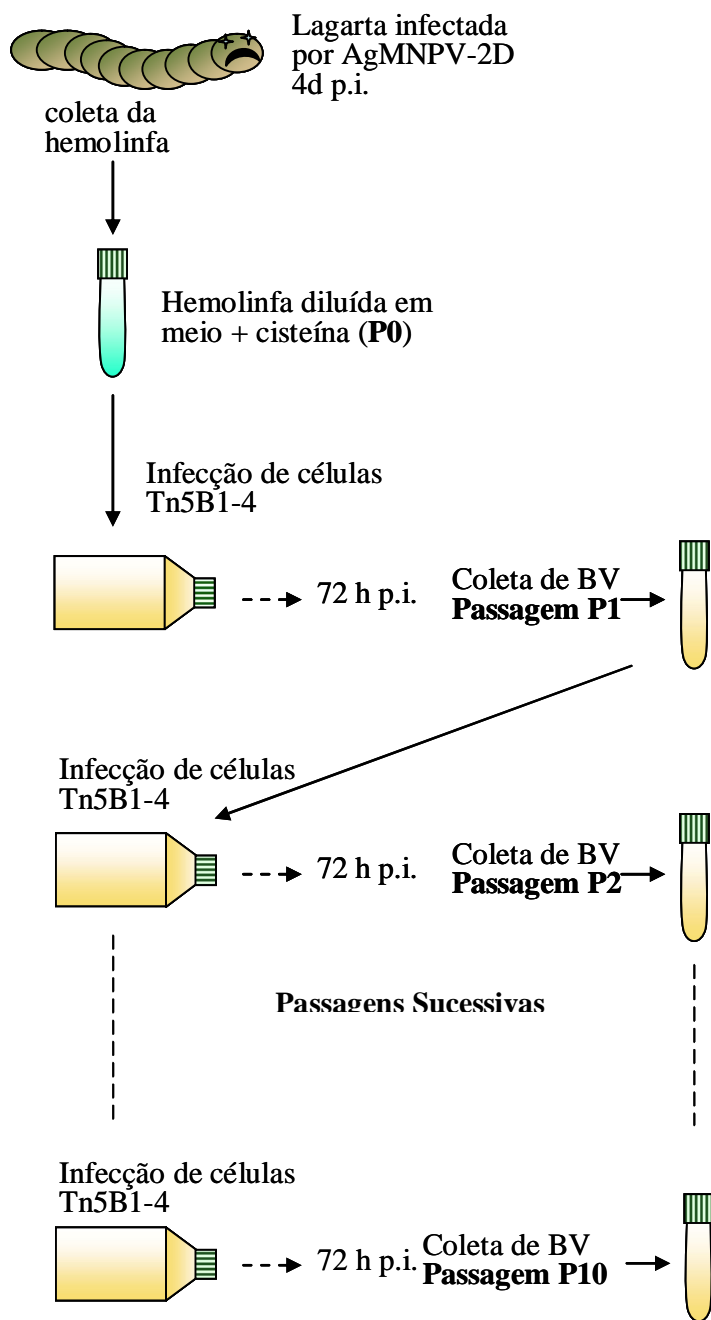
Lagarta infectada por AgMNPV-2D 4d p.i.

coleta da hemolinfa

Hemolinfa diluída em meio + cisteína (**P0**)

Infecção de células Tn5B1-4

72 h p.i.

Coleta de BV
**Passagem P1**

Infecção de células Tn5B1-4

72 h p.i.

Coleta de BV
**Passagem P2**

**Passagens Sucessivas**

Infecção de células Tn5B1-4

72 h p.i.

Coleta de BV
**Passagem P10**